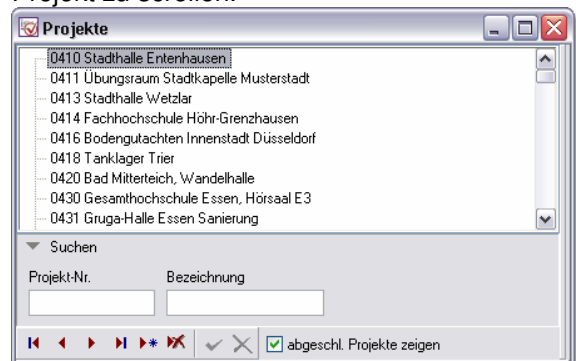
Projekt zu scrollen.

Projekte

0410 Stadthalle Entenhausen
0411 Übungsraum Stadtkapelle Musterstadt
0413 Stadthalle Wetzlar
0414 Fachhochschule Höhr-Grenzhausen
0416 Bodengutachten Innenstadt Düsseldorf
0418 Tanklager Trier
0420 Bad Mitterteich, Wandelhalle
0430 Gesamthochschule Essen, Hörsaal E3
0431 Gruga-Halle Essen Sanierung

Suchen

Projekt-Nr.
Bezeichnung

abgeschl. Projekte zeigen